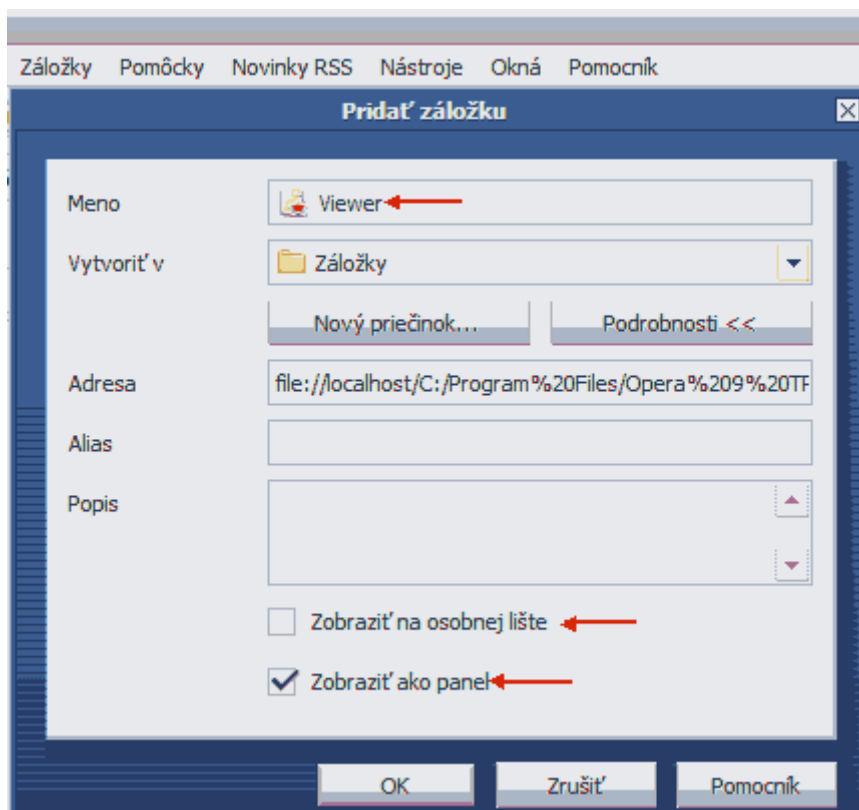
Záložky Pomôcky Novinky RSS Nástroje Okná Pomocník

Pridať záložku

Meno
Viewer

Vytvoriť v
Záložky

Nový priečinok...
Podrobnosti <<

Adresa
file://localhost/C:/Program%20Files/Opera%209%20TF

Alias

Popis

Zobraziť na osobnej lište

Zobraziť ako panel

OK
Zrušiť
Pomocník